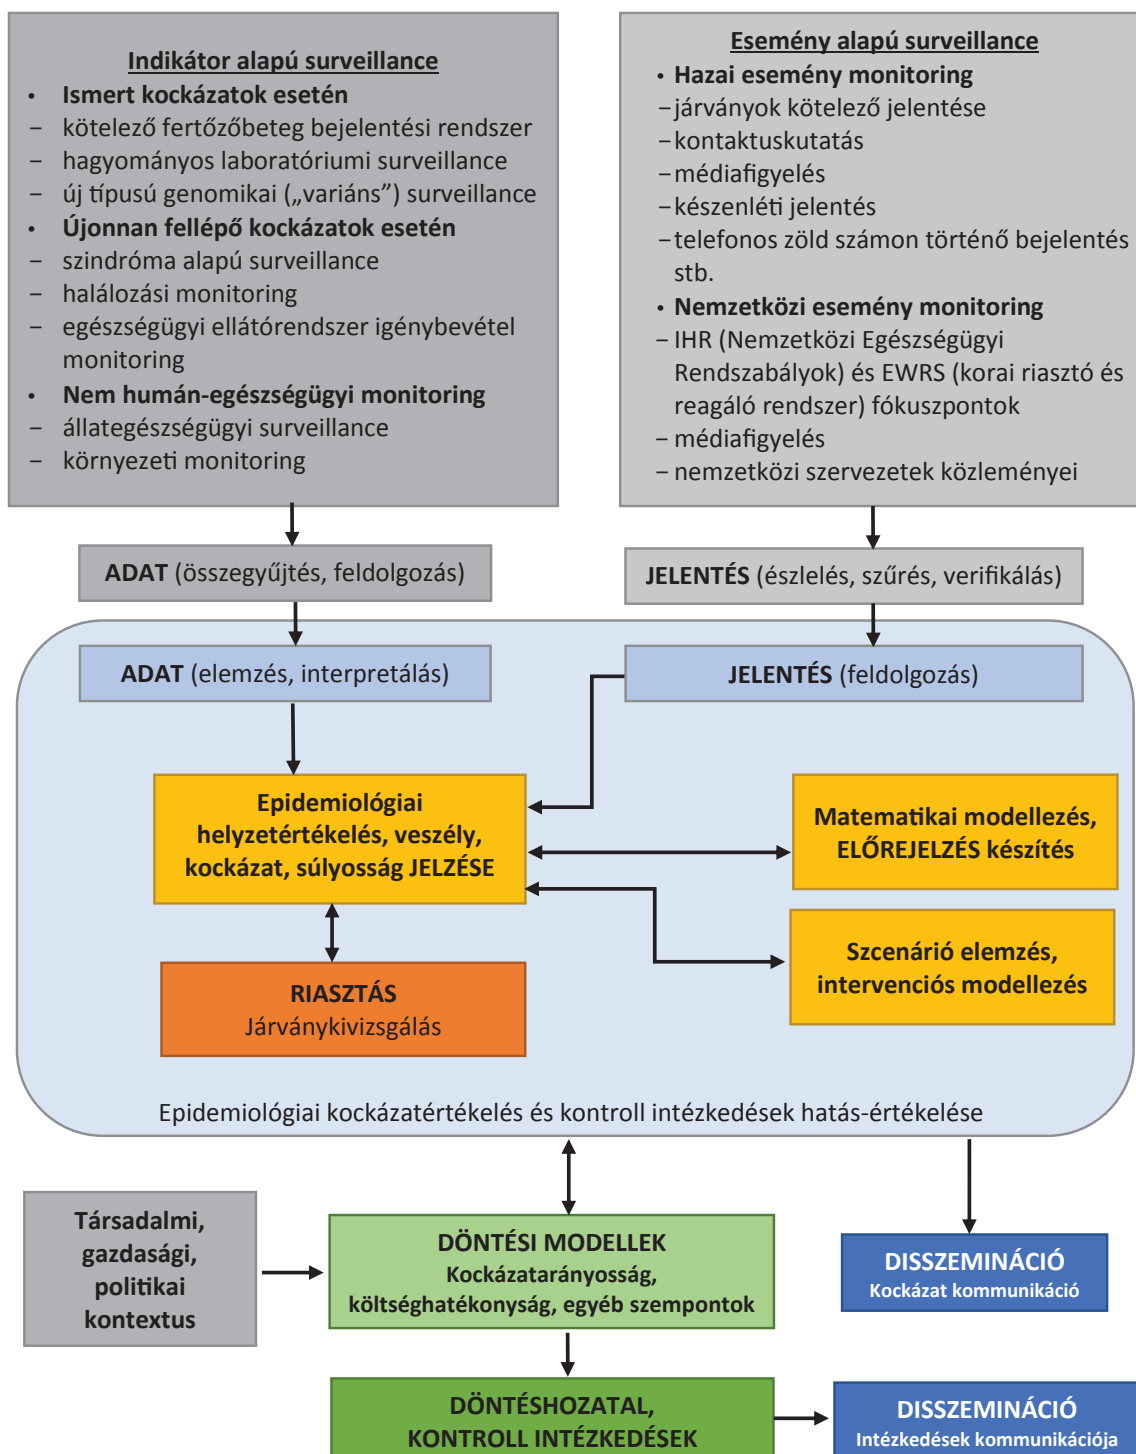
Indikátor alapú surveillance

• Ismert kockázatok esetén
– kötelező fertőzőbeteg bejelentési rendszer
– hagyományos laboratóriumi surveillance
– új típusú genomikai („variáns”) surveillance
• Újonnan fellépő kockázatok esetén
– szindróma alapú surveillance
– halálozási monitoring
– egészségügyi ellátórendszer igénybevétel monitoring
• Nem humán-egészségügyi monitoring
– állategészségügyi surveillance
– környezeti monitoring

Esemény alapú surveillance

• Hazai esemény monitoring
– járványok kötelező jelentése
– kontaktuskutatás
– médiafigyelés
– készenléti jelentés
– telefonos zöld számon történő bejelentés stb.
• Nemzetközi esemény monitoring
– IHR (Nemzetközi Egészségügyi Rendszabályok) és EWRS (korai riasztó és reagáló rendszer) fókuszpontok
– médiafigyelés
– nemzetközi szervezetek közleményei

ADAT (összegyűjtés, feldolgozás)

JELENTÉS (észlelés, szűrés, verifikálás)

ADAT (elemzés, interpretálás)

JELENTÉS (feldolgozás)

Epidemiológiai helyzetértékelés, veszély, kockázat, súlyosság JELZÉSE

Matematikai modellezés, ELŐREJELZÉS készítés

Szcenárió elemzés, intervenciós modellezés

RIASZTÁS
Járványkivizsgálás

Epidemiológiai kockázatértékelés és kontroll intézkedések hatás-értékelése

Társadalmi, gazdasági, politikai kontextus

DÖNTÉSI MODELLEK
Kockázatarányosság, költséghatékonyság, egyéb szempontok

DISSZEMINÁCIÓ
Kockázat kommunikáció

DÖNTÉSHOZATAL, KONTROLL INTÉZKEDÉSEK

DISSZEMINÁCIÓ
Intézkedések kommunikációja